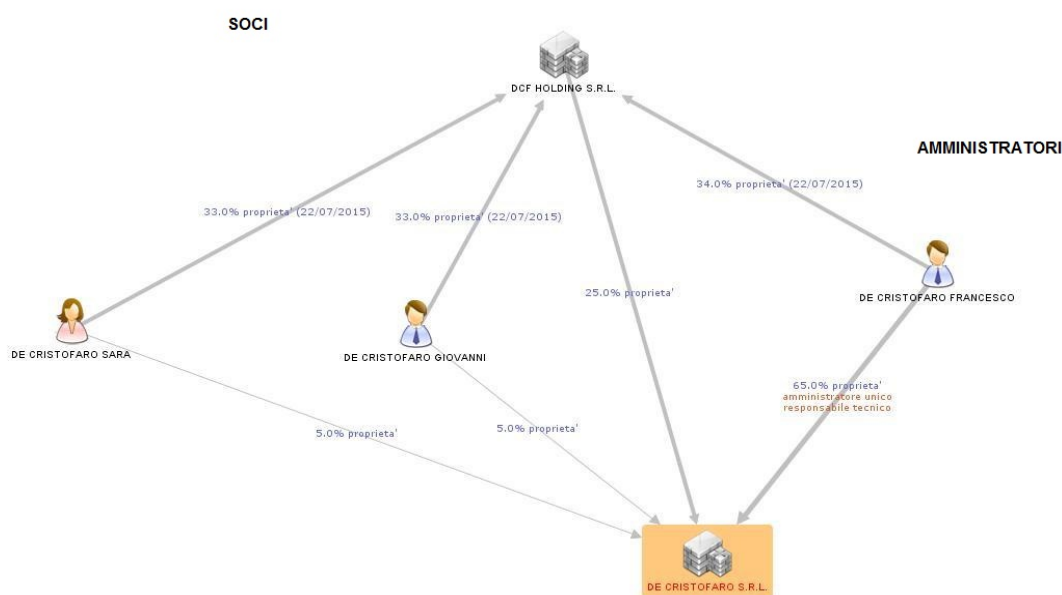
SOCI

DCF HOLDING S.R.L.

AMMINISTRATORI

34.0% proprieta' (22/07/2015)

33.0% proprieta' (22/07/2015)

33.0% proprieta' (22/07/2015)

25.0% proprieta'

DE CRISTOFARO FRANCESCO

DE CRISTOFARO SARA

DE CRISTOFARO GIOVANNI

65.0% proprieta'
amministratore unico
responsabile tecnico

5.0% proprieta'

5.0% proprieta'

DE CRISTOFARO S.R.L.